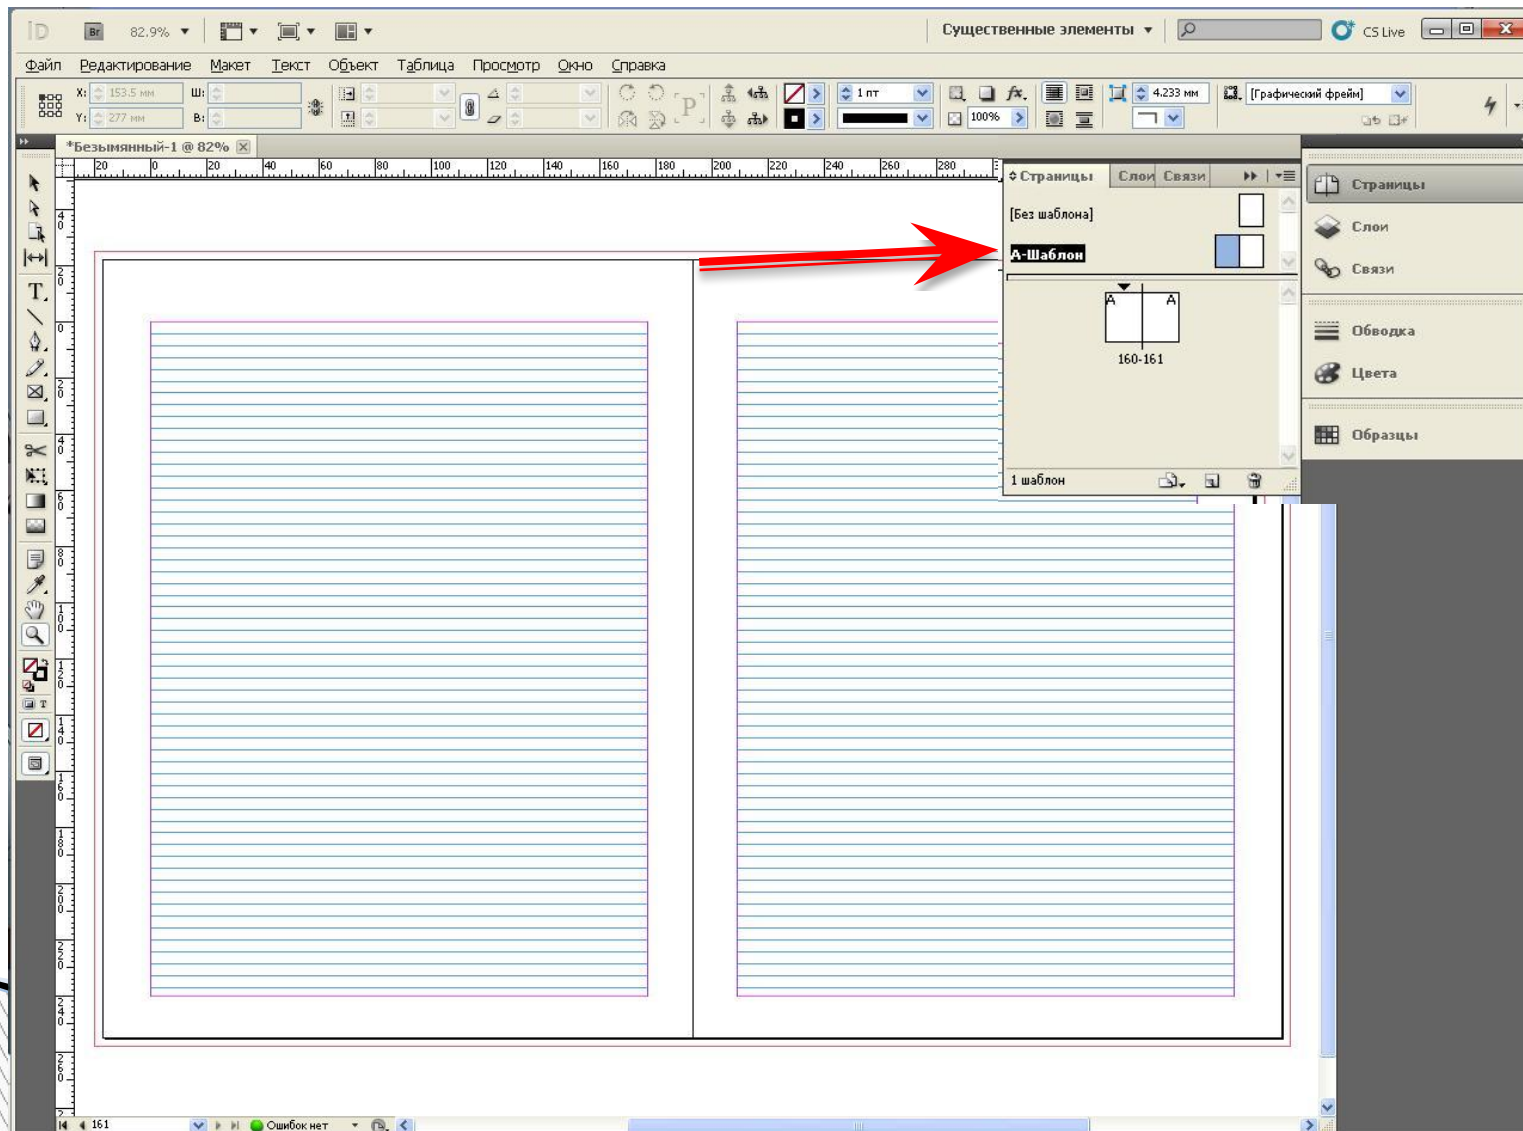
ID Br 82,9% Существенные элементы CS Live

Файл Редактирование Макет Текст Объект Таблица Просмотр Окно Справка

X: 153,5 мм Ш: Y: 277 мм В: 1 пт 4,233 мм 100% [Графический фрейм]

*Безымянный-1 @ 82%

20 0 20 40 60 80 100 120 140 160 180 200 220 240 260 280

Страницы Слои Связи

[Без шаблона]

А-Шаблон

A A

160-161

1 шаблон

Страницы

Слои

Связи

Обводка

Цвета

Образцы

161 Ошибок нет